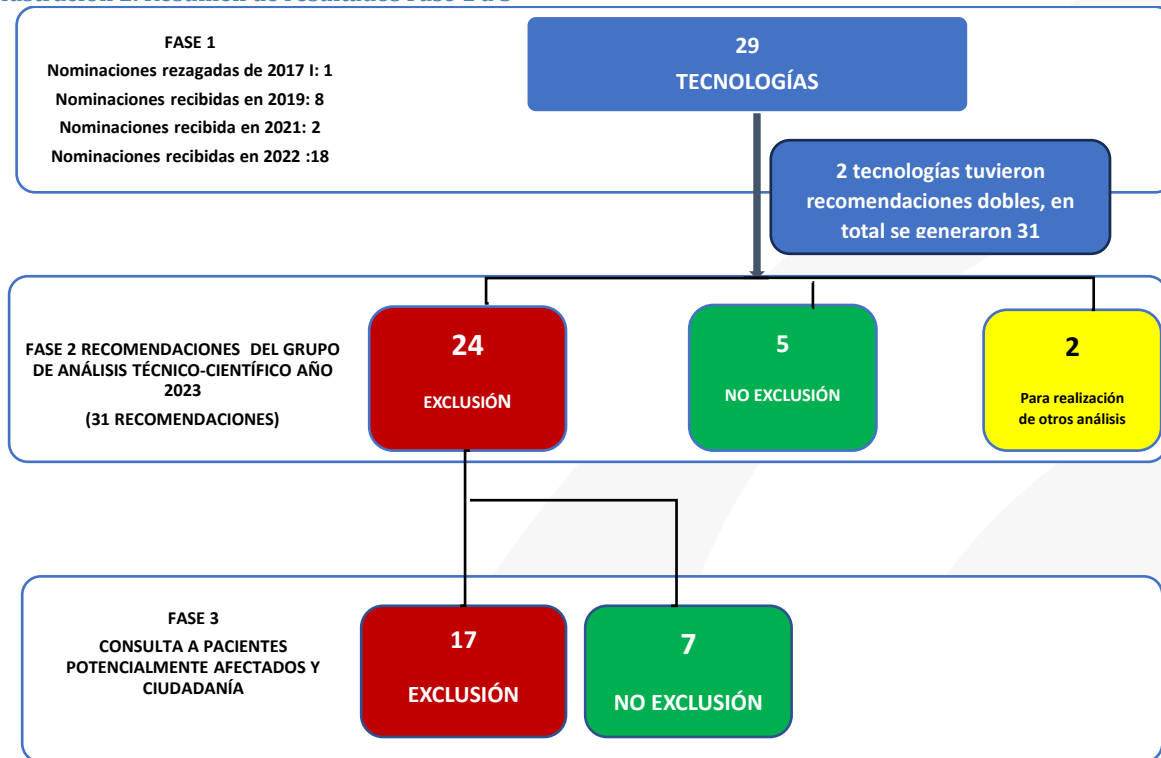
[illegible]

FASE 1

Nominaciones rezagadas de 2017 I: 1

Nominaciones recibidas en 2019: 8

Nominaciones recibida en 2021: 2

Nominaciones recibidas en 2022 :18

29

TECNOLOGÍAS

2 tecnologías tuvieron recomendaciones dobles, en total se generaron 31

FASE 2 RECOMENDACIONES DEL GRUPO DE ANÁLISIS TÉCNICO-CIENTÍFICO AÑO 2023

(31 RECOMENDACIONES)

24

EXCLUSIÓN

5

NO EXCLUSIÓN

2

Para realización de otros análisis

FASE 3

CONSULTA A PACIENTES POTENCIALMENTE AFECTADOS Y CIUDADANÍA

17

EXCLUSIÓN

7

NO EXCLUSIÓN